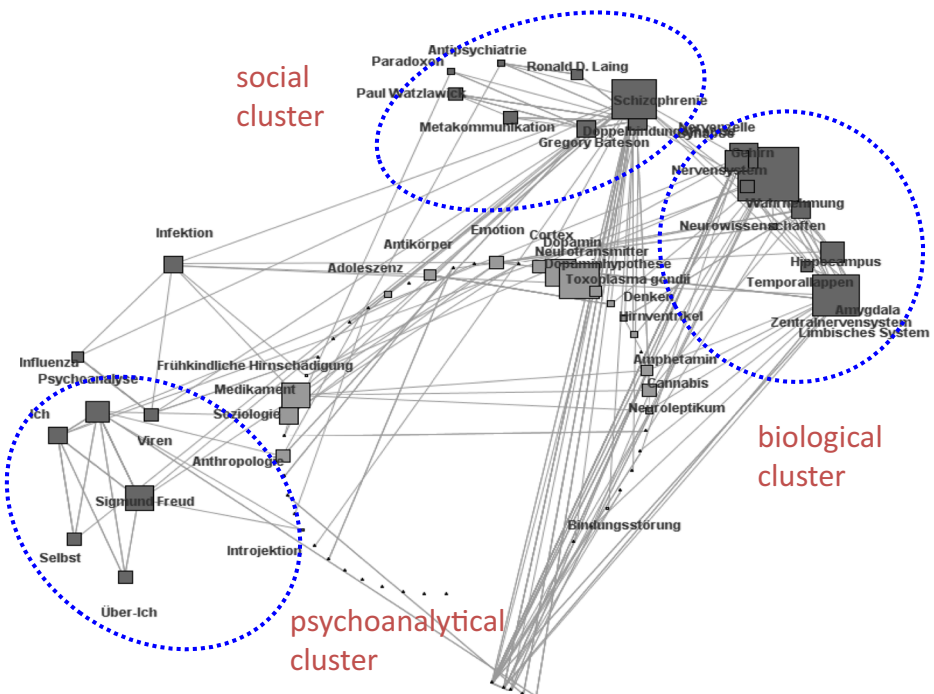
social cluster

Antipsychiatrie
Paradoxon
Ronald D. Laing
Paul Watzlawick
Schizophrenie
Metakommunikation
Doppelbindung
Gregory Bateson
Synapse
Nervenzelle
Gehirn
Nervensystem
Wahrnehmung
Neurowissenschaften
Infektion
Antikörper
Emotion
Cortex
Dopamin
Neurotransmitter
Dopaminhypothese
Adoleszenz
Toxoplasma gondii
Hippocampus
Temporallappen
Denken
Amygdala
Hirnventrikel
Zentralnervensystem
Limbisches System
Influenza
Frühkindliche Hirnschädigung
Psychoanalyse
Amphetamin
Medikament
Cannabis
Ich
Soziologie
Neuroleptikum
Viren
Anthropologie
Sigmund Freud
Bindungsstörung
Selbst
Introjektion
Über-Ich

biological cluster

psychoanalytical cluster